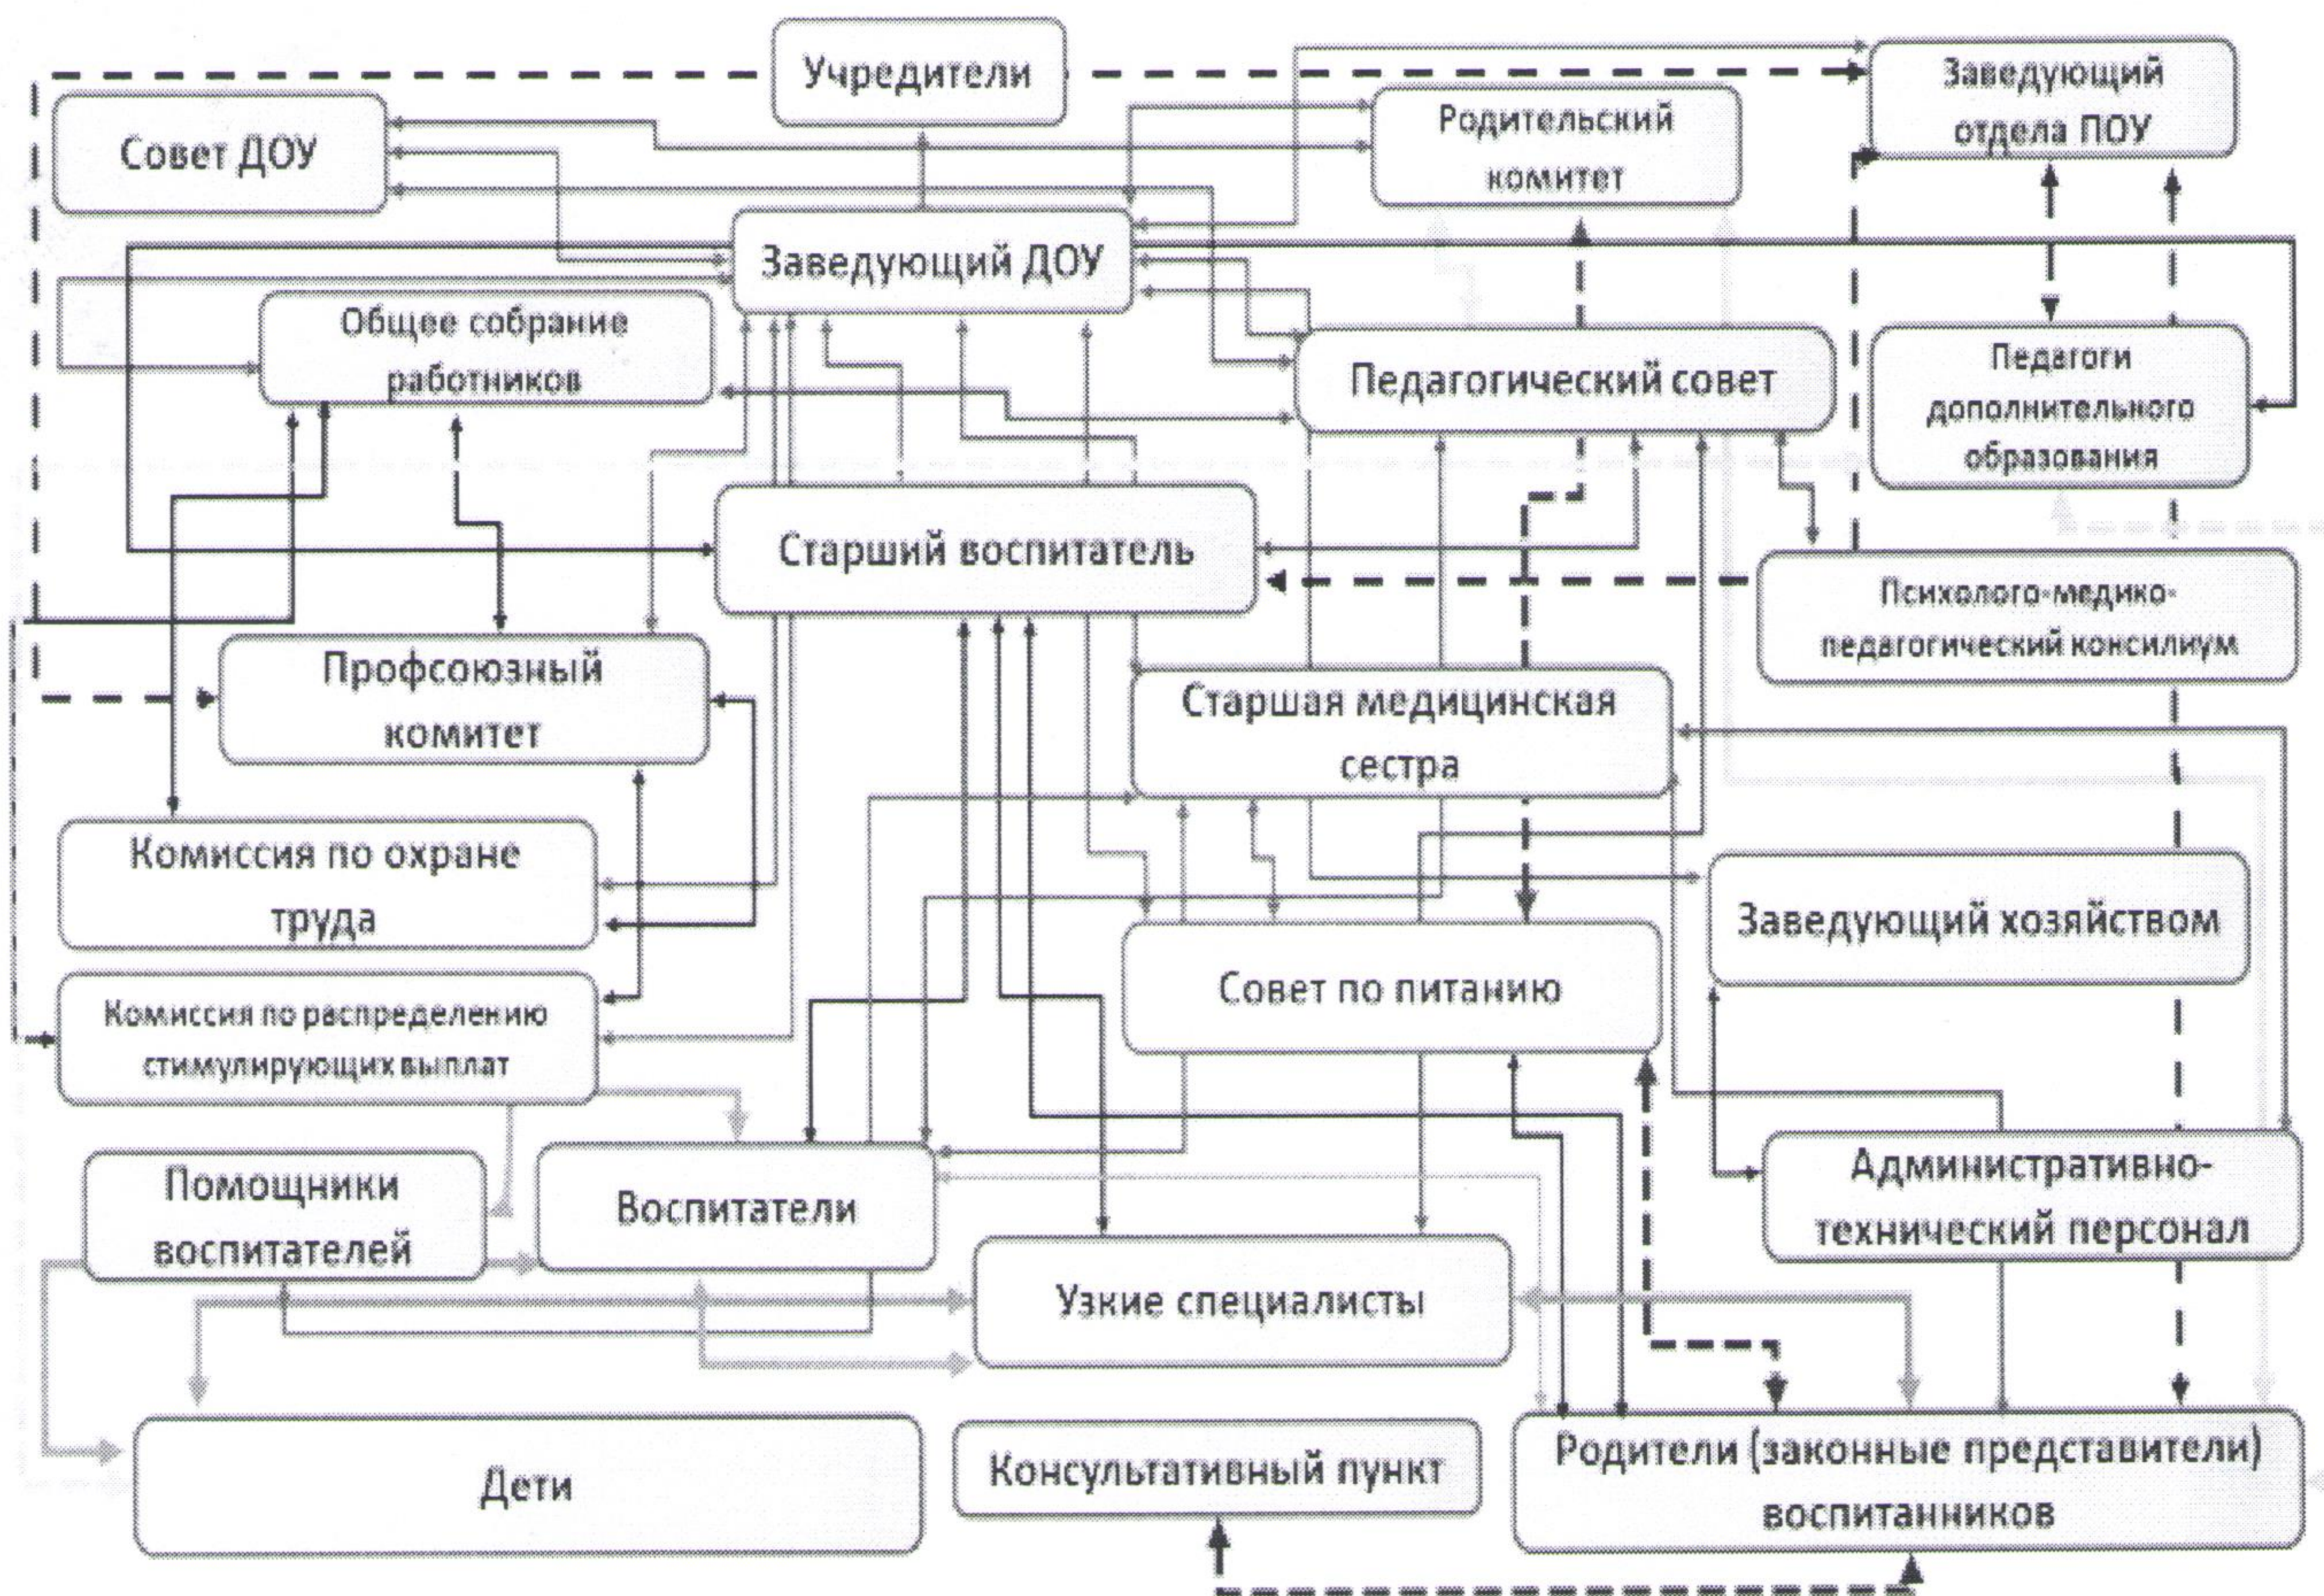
Учредители

Заведующий отдела ПОУ

Совет ДОУ

Родительский комитет

Заведующий ДОУ

Общее собрание работников

Педагогический совет

Педагоги дополнительного образования

Старший воспитатель

Психолого-медико-педагогический консилиум

Профсоюзный комитет

Старшая медицинская сестра

Комиссия по охране труда

Заведующий хозяйством

Совет по питанию

Комиссия по распределению стимулирующих выплат

Административно-технический персонал

Помощники воспитателей

Воспитатели

Узкие специалисты

Дети

Консультативный пункт

Родители (законные представители) воспитанников